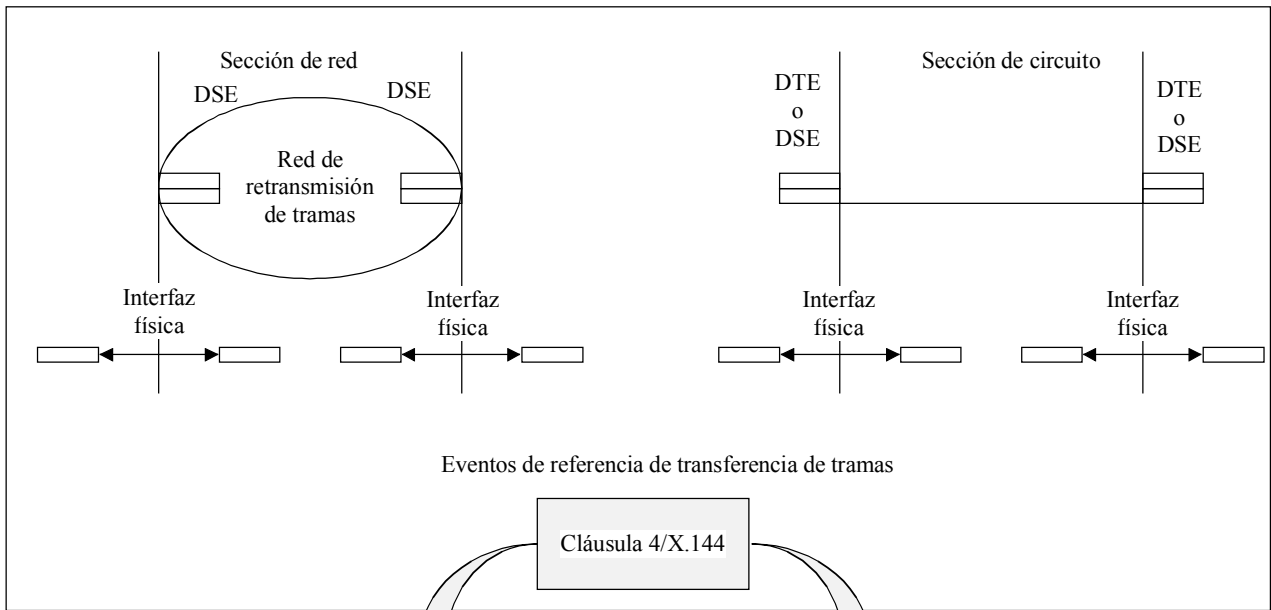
Sección de red

DSE

DSE

Red de retransmisión de tramas

Sección de circuito

DTE
o
DSE

DTE
o
DSE

Interfaz física

Interfaz física

Interfaz física

Interfaz física

Eventos de referencia de transferencia de tramas

Cláusula 4/X.144